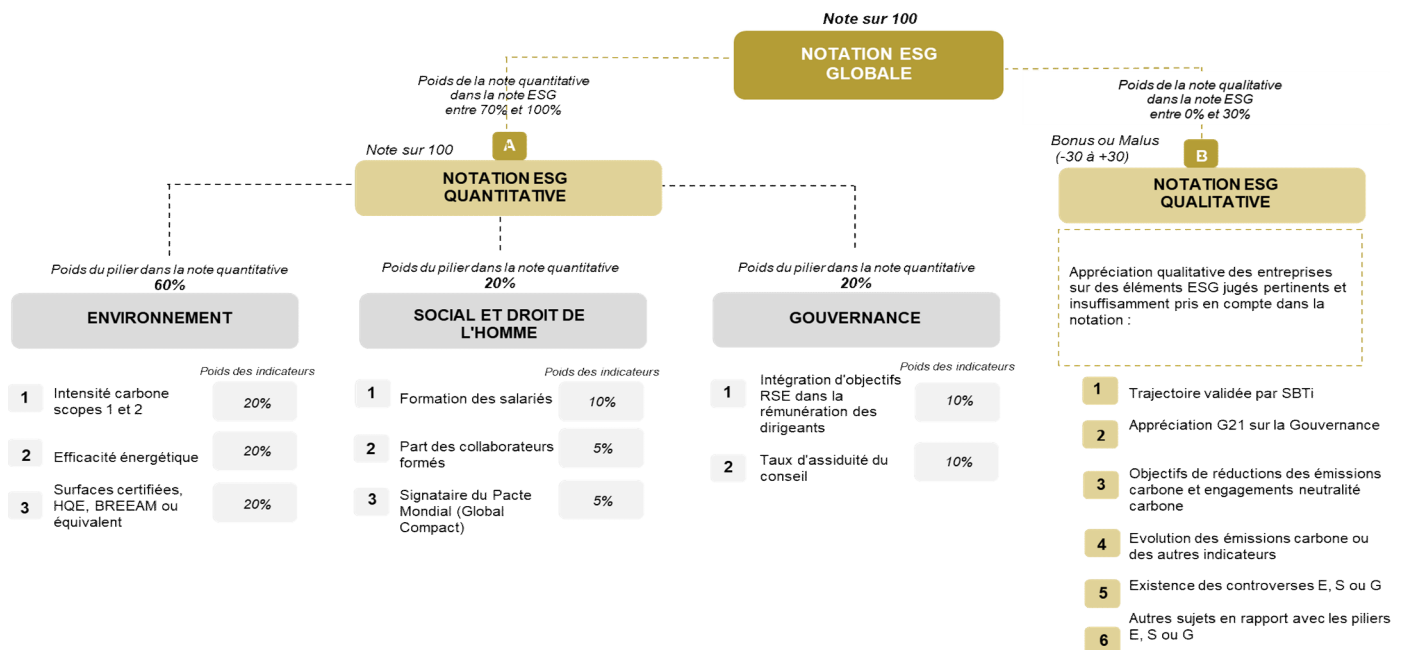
Note sur 100

NOTATION ESG GLOBALE

Poids de la note quantitative dans la note ESG entre 70% et 100%

Poids de la note qualitative dans la note ESG entre 0% et 30%

A

Note sur 100

NOTATION ESG QUANTITATIVE

Bonus ou Malus (-30 à +30)

B

NOTATION ESG QUALITATIVE

Appréciation qualitative des entreprises sur des éléments ESG jugés pertinents et insuffisamment pris en compte dans la notation :

Poids du pilier dans la note quantitative 60%

ENVIRONNEMENT

Poids des indicateurs

| | | |
|---|---|---|
| 1 | Intensité carbone scopes 1 et 2 | 20% |
| 2 | Efficacité énergétique | 20% |
| 3 | Surfaces certifiées, HQE, BREEAM ou équivalent | 20% |

Poids du pilier dans la note quantitative 20%

SOCIAL ET DROIT DE L'HOMME

Poids des indicateurs

| | | |
|---|---|---|
| 1 | Formation des salariés | 10% |
| 2 | Part des collaborateurs formés | 5% |
| 3 | Signataire du Pacte Mondial (Global Compact) | 5% |

Poids du pilier dans la note quantitative 20%

GOUVERNANCE

Poids des indicateurs

| | | |
|---|---|---|
| 1 | Intégration d'objectifs RSE dans la rémunération des dirigeants | 10% |
| 2 | Taux d'assiduité du conseil | 10% |

1 Trajectoire validée par SBTi

2 Appréciation G21 sur la Gouvernance

3 Objectifs de réductions des émissions carbone et engagements neutralité carbone

4 Evolution des émissions carbone ou des autres indicateurs

5 Existence des controverses E, S ou G

6 Autres sujets en rapport avec les piliers E, S ou G